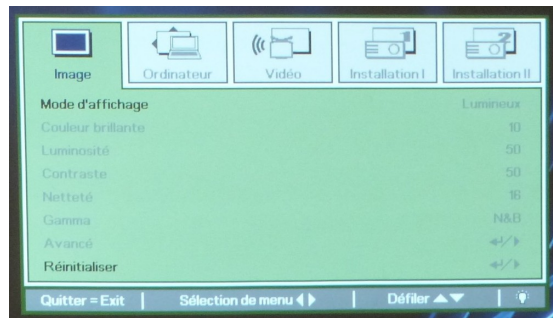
Image | Ordinateur | Vidéo | Installation I | Installation II

| | |
|---|---|
| Mode d'affichage | Lumineux |
| Couleur brillante | 10 |
| Luminosité | 50 |
| Contraste | 50 |
| Netteté | 16 |
| Gamma | N&B |
| Avancé | ↵/▸ |
| Réinitialiser | ↵/▸ |

Quitter = Exit | Sélection de menu ◀▶ | Défiler ▲▼